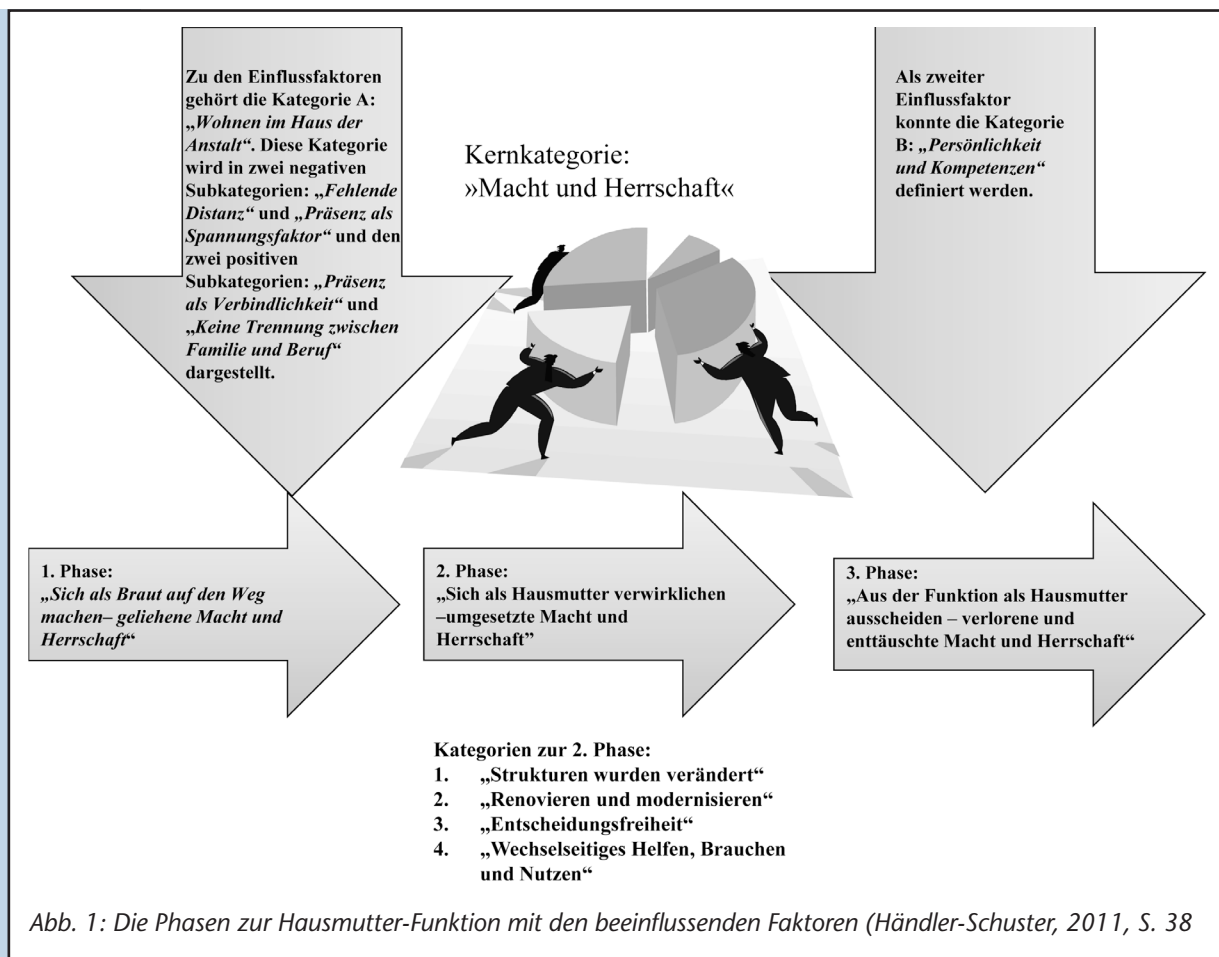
Zu den Einflussfaktoren gehört die Kategorie A: „Wohnen im Haus der Anstalt“. Diese Kategorie wird in zwei negativen Subkategorien: „Fehlende Distanz“ und „Präsenz als Spannungsfaktor“ und den zwei positiven Subkategorien: „Präsenz als Verbindlichkeit“ und „Keine Trennung zwischen Familie und Beruf“ dargestellt.

Kernkategorie: »Macht und Herrschaft«

Als zweiter Einflussfaktor konnte die Kategorie B: „Persönlichkeit und Kompetenzen“ definiert werden.

1. Phase: „Sich als Braut auf den Weg machen– geliehene Macht und Herrschaft“

2. Phase: „Sich als Hausmutter verwirklichen –umgesetzte Macht und Herrschaft"

3. Phase: „Aus der Funktion als Hausmutter ausscheiden – verlorene und enttäuschte Macht und Herrschaft“

Kategorien zur 2. Phase:
1. „Strukturen wurden verändert“
2. „Renovieren und modernisieren“
3. „Entscheidungsfreiheit“
4. „Wechselseitiges Helfen, Brauchen und Nutzen“

Abb. 1: Die Phasen zur Hausmutter-Funktion mit den beeinflussenden Faktoren (Händler-Schuster, 2011, S. 38